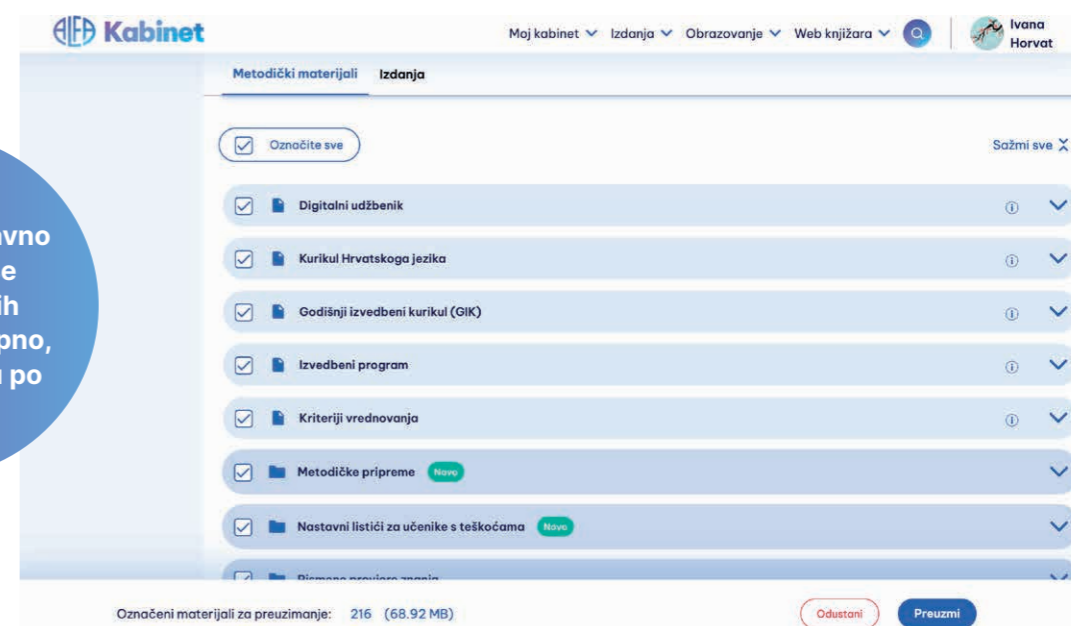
ALFA Kabinet

Moj kabinet Izdanja Obrazovanje Web knjižara Ivana Horvat

Metodički materijali Izdanja

vno
e
ih
pno,
u po

Označite sve

Sažmi sve

Digitalni udžbenik

Kurikul Hrvatskoga jezika

Godišnji izvedbeni kurikul (GIK)

Izvedbeni program

Kriteriji vrednovanja

Metodičke pripreme Novo

Nastavni listići za učenike s teškoćama Novo

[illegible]

Označeni materijali za preuzimanje: 216 (68.92 MB)

Odustani

Preuzmi